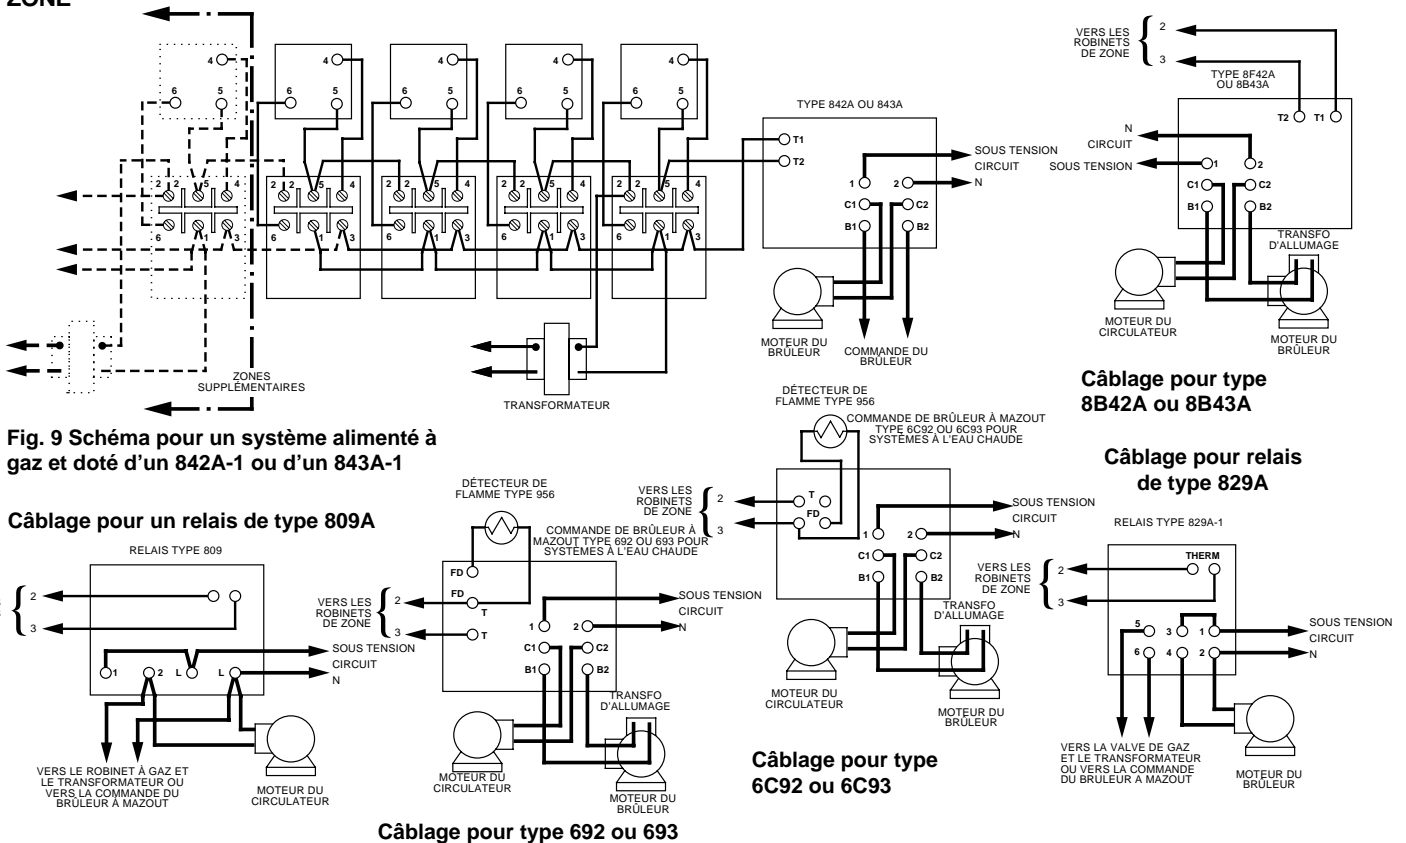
ZONE

4 6 5 4 6 5 4 6 5 4 6 5 4 6 5

2 2 5 4 6 1 3

ZONES SUPPLÉMENTAIRES

TRANSFORMATEUR

TYPE 842A OU 843A

T1 T2 1 2 C1 C2 B1 B2

SOUS TENSION CIRCUIT N

MOTEUR DU BRÛLEUR

COMMANDE DU BRÛLEUR

Fig. 9 Schéma pour un système alimenté à gaz et doté d'un 842A-1 ou d'un 843A-1

VERS LES ROBINETS DE ZONE 2 3

TYPE 8F42A OU 8B43A

T2 T1

N CIRCUIT SOUS TENSION

1 2 C1 C2 B1 B2

TRANSFO D'ALLUMAGE

MOTEUR DU CIRCULATEUR

MOTEUR DU BRÛLEUR

Câblage pour type 8B42A ou 8B43A

Câblage pour un relais de type 809A

RELAIS TYPE 809

2 3

1 2 L L

SOUS TENSION CIRCUIT N

VERS LE ROBINET À GAZ ET LE TRANSFORMATEUR OU VERS LA COMMANDE DU BRÛLEUR À MAZOUT

MOTEUR DU CIRCULATEUR

DÉTECTEUR DE FLAMME TYPE 956

COMMANDE DE BRÛLEUR À MAZOUT TYPE 692 OU 693 POUR SYSTÈMES À L'EAU CHAUDE

VERS LES ROBINETS DE ZONE 2 3

FD FD T T

1 2 C1 C2 B1 B2

SOUS TENSION CIRCUIT N

TRANSFO D'ALLUMAGE

MOTEUR DU CIRCULATEUR

MOTEUR DU BRÛLEUR

Câblage pour type 692 ou 693

DÉTECTEUR DE FLAMME TYPE 956

COMMANDE DE BRÛLEUR À MAZOUT TYPE 6C92 OU 6C93 POUR SYSTÈMES À L'EAU CHAUDE

VERS LES ROBINETS DE ZONE 2 3

T FD

1 2 C1 C2 B1 B2

SOUS TENSION CIRCUIT N

TRANSFO D'ALLUMAGE

MOTEUR DU CIRCULATEUR

MOTEUR DU BRÛLEUR

Câblage pour type 6C92 ou 6C93

Câblage pour relais de type 829A

RELAIS TYPE 829A-1

THERM

VERS LES ROBINETS DE ZONE 2 3

5 3 1 6 4 2

SOUS TENSION CIRCUIT N

VERS LA VALVE DE GAZ ET LE TRANSFORMATEUR OU VERS LA COMMANDE DU BRÛLEUR À MAZOUT

MOTEUR DU BRÛLEUR